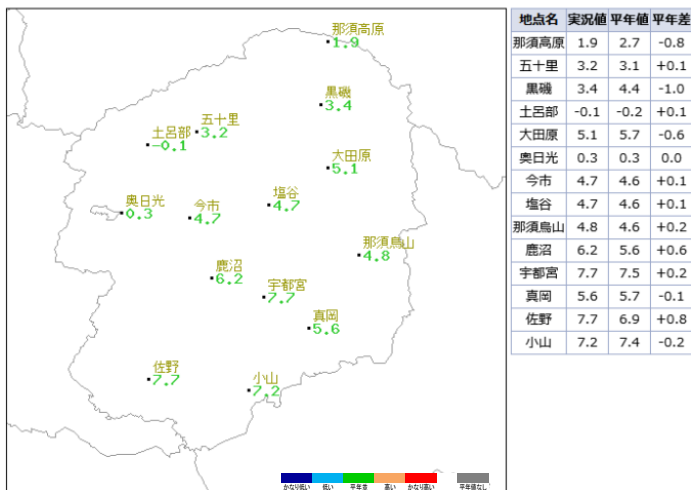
那須高原
1.9

黒磯
3.4

五十里
3.2

土呂部
-0.1

大田原
5.1

奥日光
0.3

今市
4.7

塩谷
4.7

那須烏山
4.8

鹿沼
6.2

宇都宮
7.7

真岡
5.6

佐野
7.7

小山
7.2

かなり低い 低い 平年並 高い かなり高い 平年値なし

| 地点名 | 実況値 | 平年値 | 平年差 |
|---|---|---|---|
| 那須高原 | 1.9 | 2.7 | -0.8 |
| 五十里 | 3.2 | 3.1 | +0.1 |
| 黒磯 | 3.4 | 4.4 | -1.0 |
| 土呂部 | -0.1 | -0.2 | +0.1 |
| 大田原 | 5.1 | 5.7 | -0.6 |
| 奥日光 | 0.3 | 0.3 | 0.0 |
| 今市 | 4.7 | 4.6 | +0.1 |
| 塩谷 | 4.7 | 4.6 | +0.1 |
| 那須烏山 | 4.8 | 4.6 | +0.2 |
| 鹿沼 | 6.2 | 5.6 | +0.6 |
| 宇都宮 | 7.7 | 7.5 | +0.2 |
| 真岡 | 5.6 | 5.7 | -0.1 |
| 佐野 | 7.7 | 6.9 | +0.8 |
| 小山 | 7.2 | 7.4 | -0.2 |